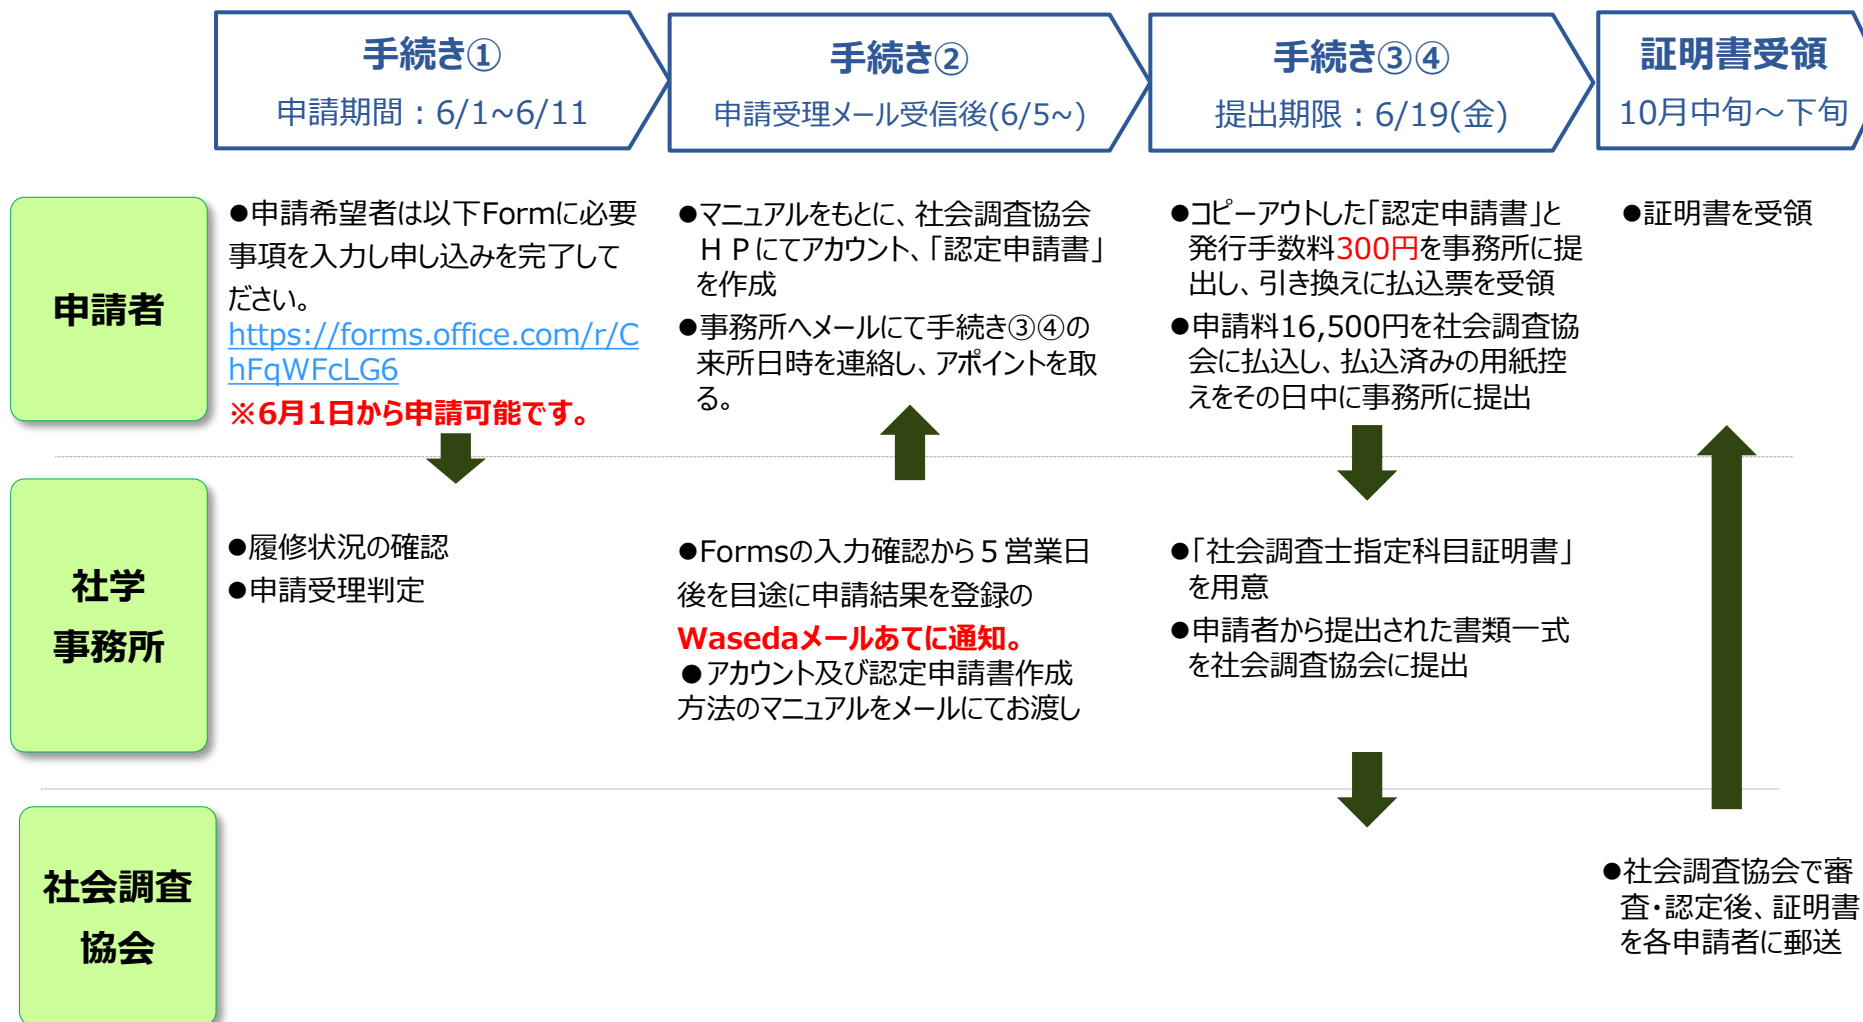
手続き①
申請期間：6/1~6/11

手続き②
申請受理メール受信後(6/5~)

手続き③④
提出期限：6/19(金)

証明書受領
10月中旬～下旬

申請者

●申請希望者は以下Formに必要事項を入力し申し込みを完了してください。
https://forms.office.com/r/ChFqWFcLG6
※6月1日から申請可能です。

●マニュアルをもとに、社会調査協会ＨＰにてアカウント、「認定申請書」を作成
●事務所へメールにて手続き③④の来所日時を連絡し、アポイントを取る。

●コピーアウトした「認定申請書」と発行手数料300円を事務所に提出し、引き換えに払込票を受領
●申請料16,500円を社会調査協会に払込し、払込済みの用紙控えをその日中に事務所に提出

●証明書を受領

社学
事務所

●履修状況の確認
●申請受理判定

●Formsの入力確認から５営業日後を目途に申請結果を登録のWasedaメールあてに通知。
●アカウント及び認定申請書作成方法のマニュアルをメールにてお渡し

●「社会調査士指定科目証明書」を用意
●申請者から提出された書類一式を社会調査協会に提出

社会調査
協会

●社会調査協会で審査・認定後、証明書を各申請者に郵送